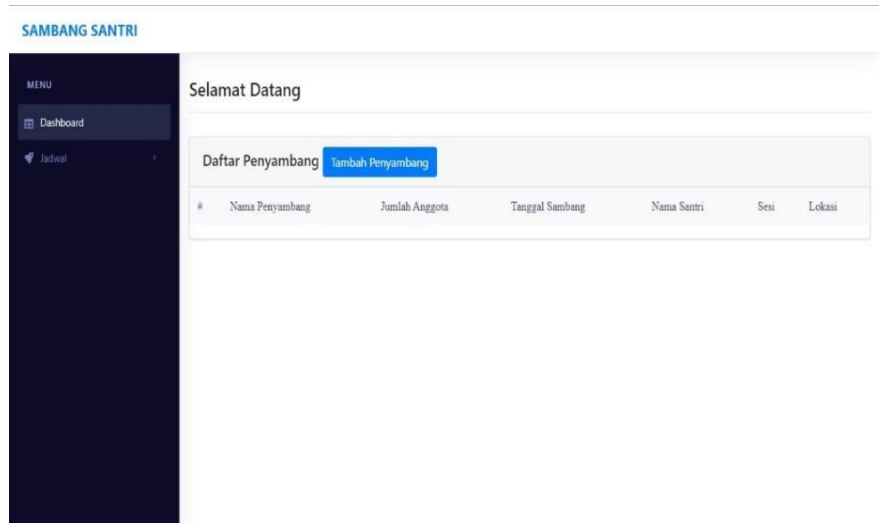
SAMBANG SANTRI

MENU

Dashboard

Jadwal

Selamat Datang

Daftar Penyambang Tambah Penyambang

| # | Nama Penyambang | Jumlah Anggota | Tanggal Sambang | Nama Santri | Sesi | Lokasi |
|---|---|---|---|---|---|---|